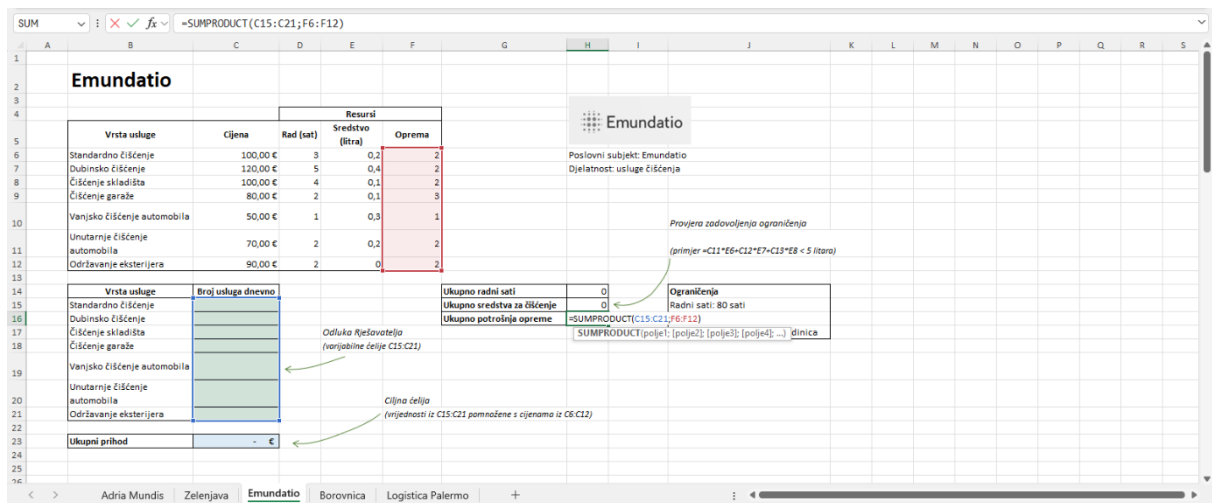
SUM

=SUMPRODUCT(C15:C21;F6:F12)

A B C D E F G H I J K L M N O P Q R S

Emundatio

Resursi

| Vrsta usluge | Cijena | Rad (sat) | Sredstvo (litra) | Oprema |
|---|---|---|---|---|
| Standardno čišćenje | 100,00 € | 3 | 0,2 | 2 |
| Dubinsko čišćenje | 120,00 € | 5 | 0,4 | 2 |
| Čišćenje skladišta | 100,00 € | 4 | 0,1 | 2 |
| Čišćenje garaže | 80,00 € | 2 | 0,1 | 3 |
| Vanjsko čišćenje automobila | 50,00 € | 1 | 0,3 | 1 |
| Unutarnje čišćenje automobila | 70,00 € | 2 | 0,2 | 2 |
| Održavanje eksterijera | 90,00 € | 2 | 0 | 2 |

Emundatio

Poslovni subjekt: Emundatio
Djelatnost: usluge čišćenja

Provjera zadovoljenja ograničenja

(primjer =C11*E6+C12*E7+C13*E8 < 5 litara)

| Vrsta usluge | Broj usluga dnevno |
|---|---|
| Standardno čišćenje | |
| Dubinsko čišćenje | |
| Čišćenje skladišta | |
| Čišćenje garaže | |
| Vanjsko čišćenje automobila | |
| Unutarnje čišćenje automobila | |
| Održavanje eksterijera | |

| Ukupno radni sati | 0 |
|---|---|
| Ukupno sredstva za čišćenje | 0 |
| Ukupno potrošnja opreme | =SUMPRODUCT(C15:C21;F6:F12) |

SUMPRODUCT(polje1; [polje2]; [polje3]; [polje4]; ...)

Ograničenja
Radni sati: 80 sati
dinica

Odluka Rješavatelja
(varijabilne ćelije C15:C21)

Ciljna ćelija
(vrijednosti iz C15:C21 pomnožene s cijenama iz C6:C12)

Ukupni prihod - €

Adria Mundis | Zelenjava | Emundatio | Borovnica | Logistica Palermo | +